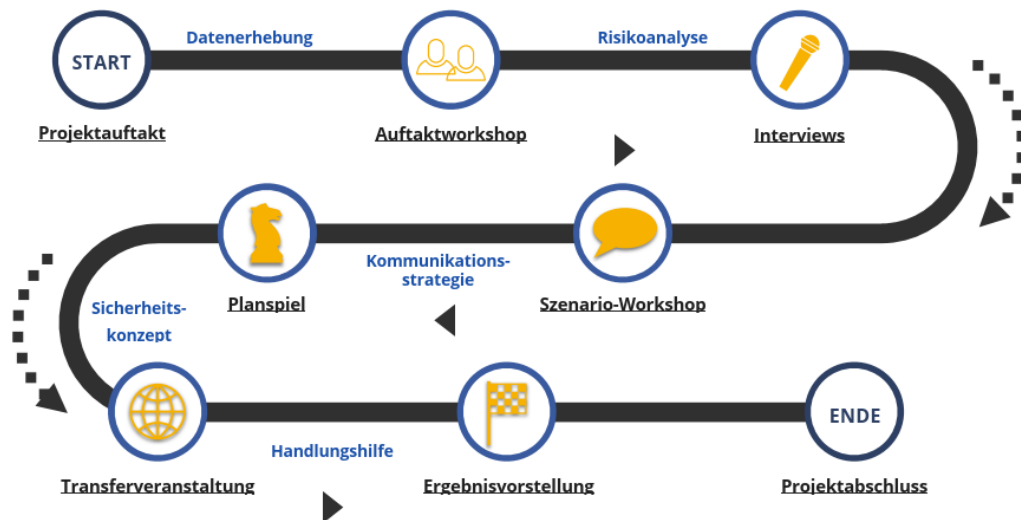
START

Datenerhebung

Risikoanalyse

Projektauftakt

Auftaktworkshop

Interviews

Kommunikationsstrategie

Sicherheitskonzept

Planspiel

Szenario-Workshop

Handlungshilfe

ENDE

Transferveranstaltung

Ergebnisvorstellung

Projektabschluss